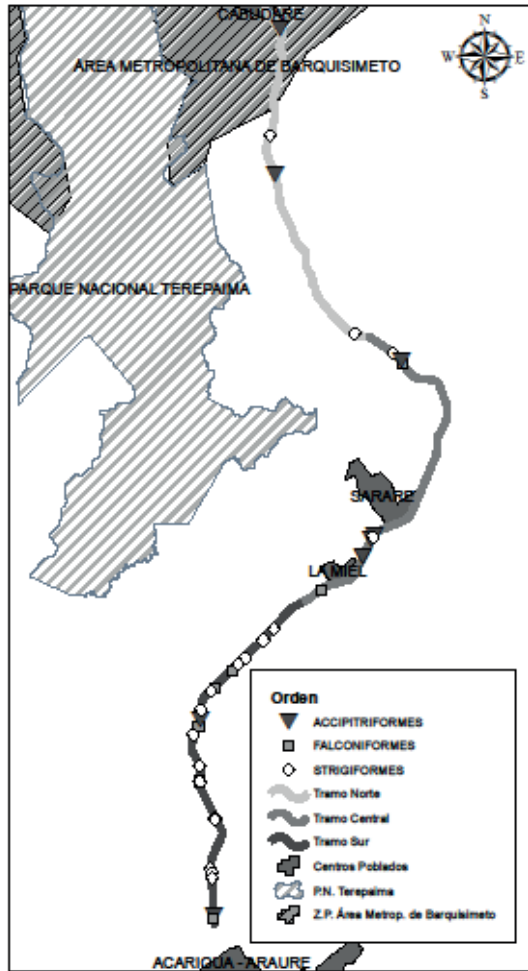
CABUDARE

ÁREA METROPOLITANA DE BARQUISIMETO

N
W
E
S

PARQUE NACIONAL TEREPAIMA

SARARE

LA MIEL

Orden
ACCIPITRIFORMES
FALCONIFORMES
STRIGIFORMES
Tramo Norte
Tramo Central
Tramo Sur
Centros Poblados
P.N. Terepaima
Z.P. Área Metrop. de Barquisimeto

ACARIGUA - ARAURE